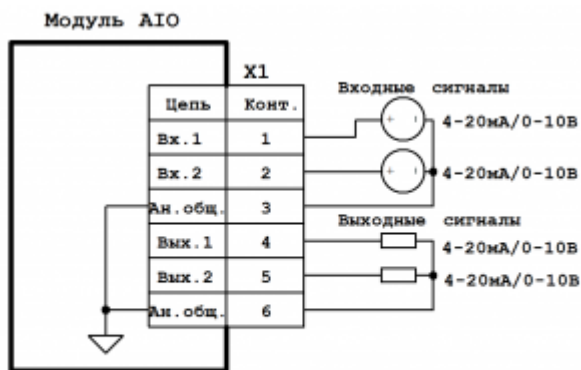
Модуль AIO

X1

| Цепь | Конт. |
|---|---|
| Вх.1 | 1 |
| Вх.2 | 2 |
| Ан.общ. | 3 |
| Вых.1 | 4 |
| Вых.2 | 5 |
| Ан.общ. | 6 |

Входные сигналы

4-20мА/0-10В

4-20мА/0-10В

Выходные сигналы

4-20мА/0-10В

4-20мА/0-10В